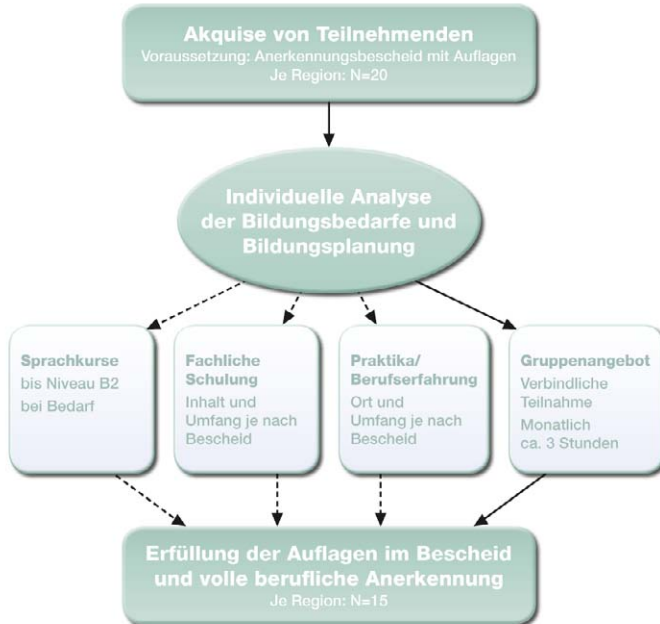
Akquise von Teilnehmenden
Voraussetzung: Anerkennungsbescheid mit Auflagen
Je Region: N=20

Individuelle Analyse der Bildungsbedarfe und Bildungsplanung

Sprachkurse
bis Niveau B2 bei Bedarf

Fachliche Schulung
Inhalt und Umfang je nach Bescheid

Praktika/ Berufserfahrung
Ort und Umfang je nach Bescheid

Gruppenangebot
Verbindliche Teilnahme
Monatlich ca. 3 Stunden

Erfüllung der Auflagen im Bescheid und volle berufliche Anerkennung
Je Region: N=15